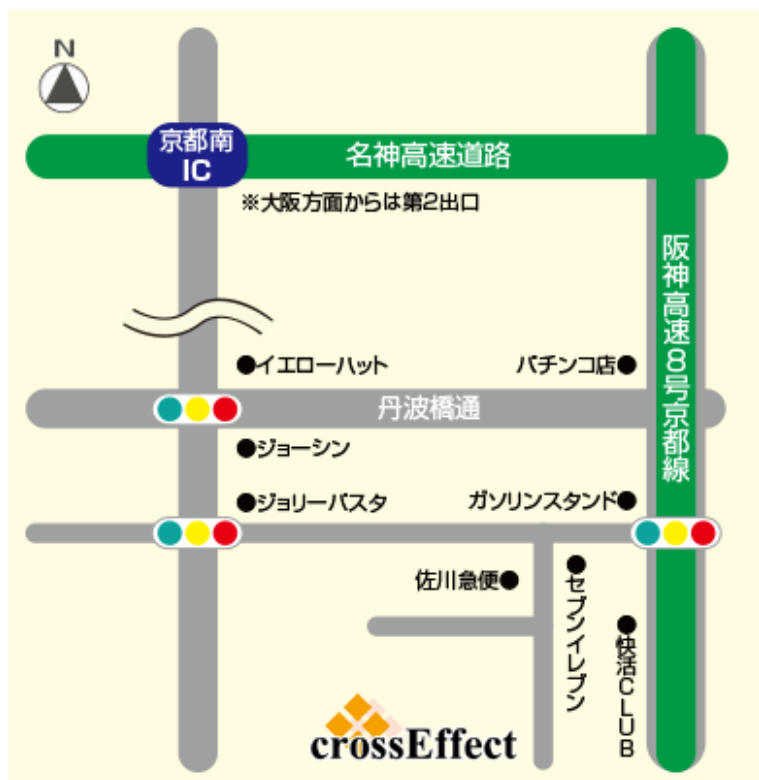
N

京都南
IC

名神高速道路

※大阪方面からは第2出口

阪神高速8号京都線

●イエローハット

パチンコ店●

丹波橋通

●ジョーシン

●ジョリーパスタ

ガソリンスタンド●

佐川急便●

●セブンイレブン

●快活CLUB

crossEffect